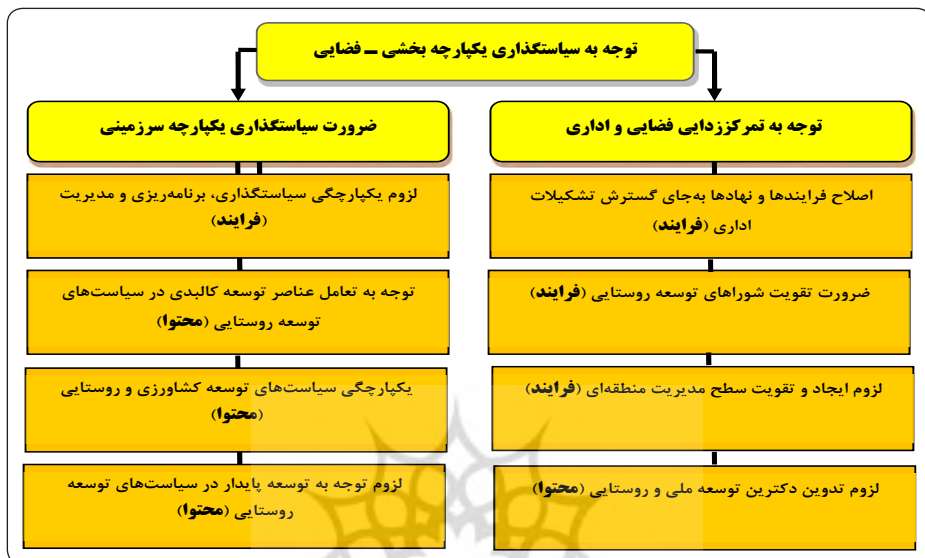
توجه به سیاستگذاری یکپارچه بخشی ـ فضایی

توجه به تمرکززدایی فضایی و اداری

اصلاح فرایندها و نهادها به‌جای گسترش تشکیلات اداری (فرایند)

ضرورت تقویت شوراهای توسعه روستایی (فرایند)

لزوم ایجاد و تقویت سطح مدیریت منطقه‌ای (فرایند)

لزوم تدوین دکترین توسعه ملی و روستایی (محتوا)

ضرورت سیاستگذاری یکپارچه سرزمینی

لزوم یکپارچگی سیاستگذاری، برنامه‌ریزی و مدیریت (فرایند)

توجه به تعامل عناصر توسعه کالبدی در سیاست‌های توسعه روستایی (محتوا)

یکپارچگی سیاست‌های توسعه کشاورزی و روستایی (محتوا)

لزوم توجه به توسعه پایدار در سیاست‌های توسعه روستایی (محتوا)